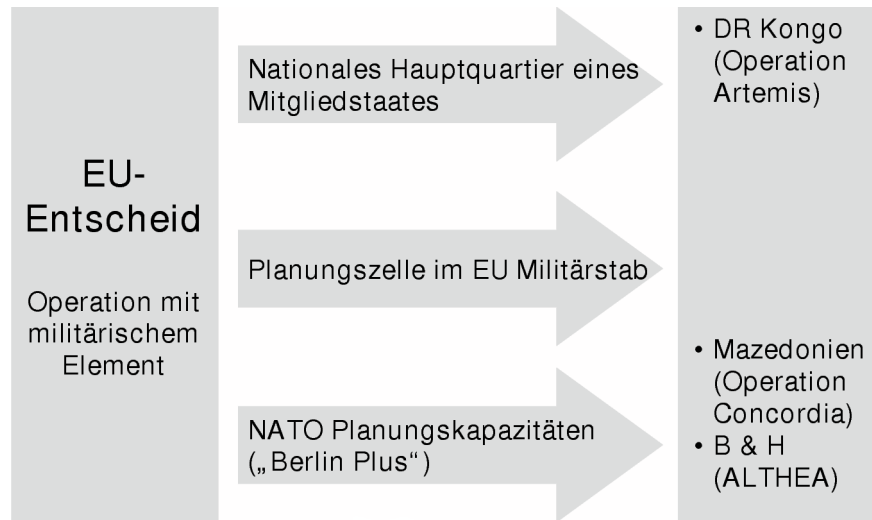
EU-Entscheid

Operation mit militärischem Element

Nationales Hauptquartier eines Mitgliedstaates

Planungszelle im EU Militärstab

NATO Planungskapazitäten („Berlin Plus")

• DR Kongo (Operation Artemis)

• Mazedonien (Operation Concordia)
• B & H (ALTHEA)